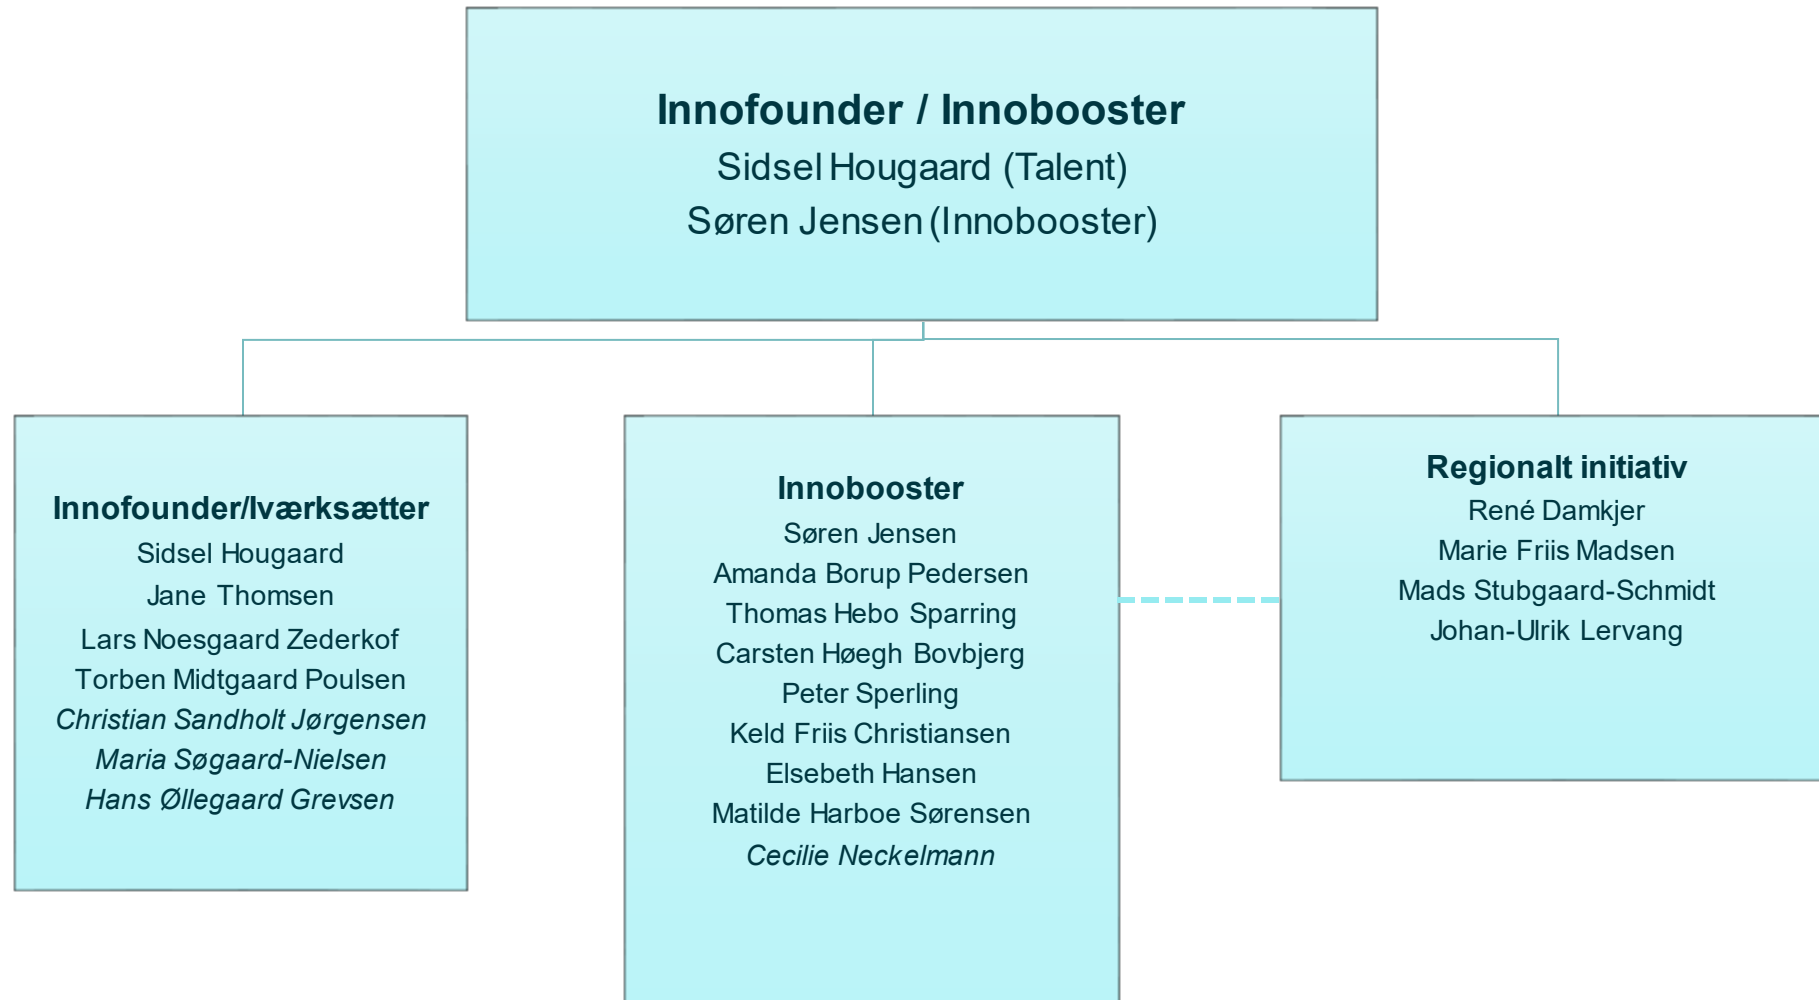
**Innofounder / Innobooster**
Sidsel Hougaard (Talent)
Søren Jensen (Innobooster)

**Innofounder/Iværksætter**
Sidsel Hougaard
Jane Thomsen
Lars Noesgaard Zederkof
Torben Midtgaard Poulsen
*Christian Sandholt Jørgensen*
*Maria Søgaard-Nielsen*
*Hans Øllegaard Grevsen*

**Innobooster**
Søren Jensen
Amanda Borup Pedersen
Thomas Hebo Sparring
Carsten Høegh Bovbjerg
Peter Sperling
Keld Friis Christiansen
Elsebeth Hansen
Matilde Harboe Sørensen
*Cecilie Neckelmann*

**Regionalt initiativ**
René Damkjer
Marie Friis Madsen
Mads Stubgaard-Schmidt
Johan-Ulrik Lervang